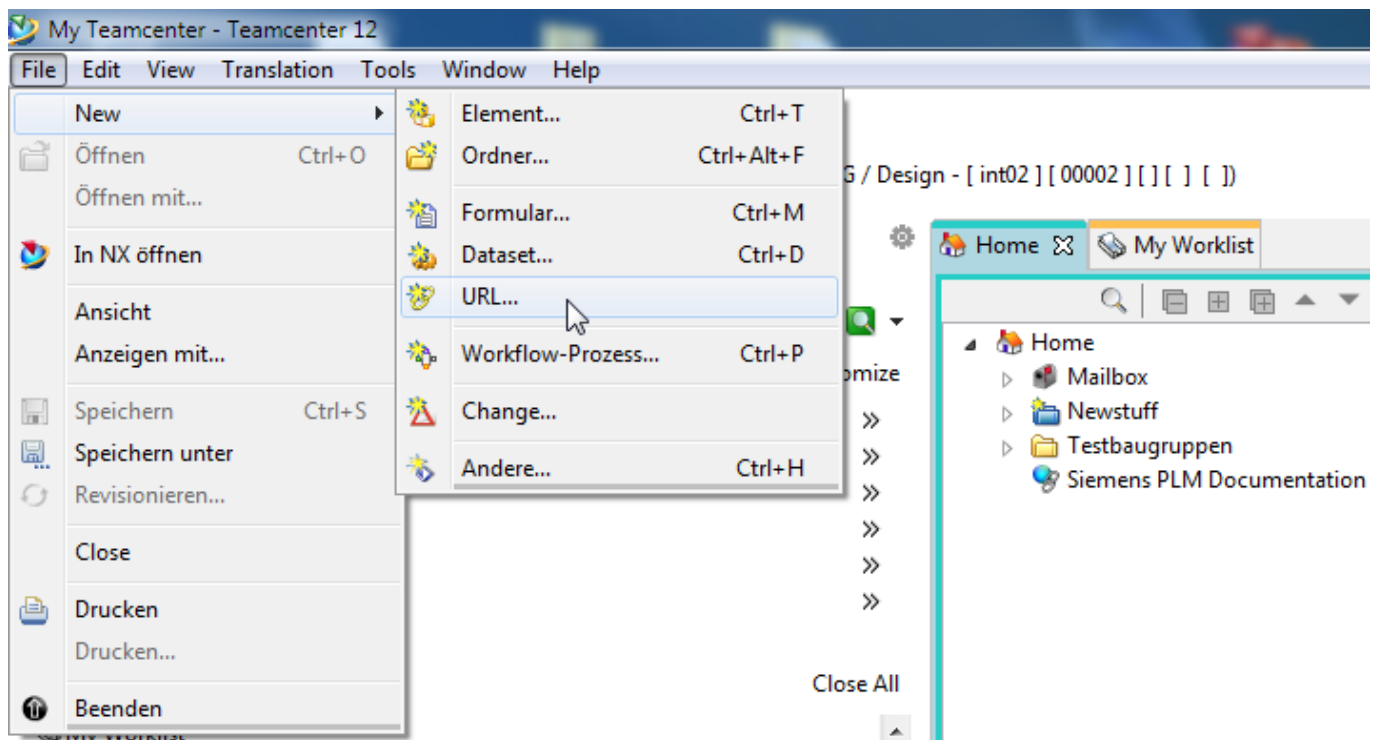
My Teamcenter - Teamcenter 12

File Edit View Translation Tools Window Help

New
Öffnen Ctrl+O
Öffnen mit...
In NX öffnen
Ansicht
Anzeigen mit...
Speichern Ctrl+S
Speichern unter
Revisionieren...
Close
Drucken
Drucken...
Beenden

Element... Ctrl+T
Ordner... Ctrl+Alt+F
Formular... Ctrl+M
Dataset... Ctrl+D
URL...
Workflow-Prozess... Ctrl+P
Change...
Andere... Ctrl+H

G / Design - [ int02 ] [ 00002 ] [ ] [ ] [ ])

omize
»
»
»
»
»
»
Close All

Home
My Worklist

Home
Mailbox
Newstuff
Testbaugruppen
Siemens PLM Documentation